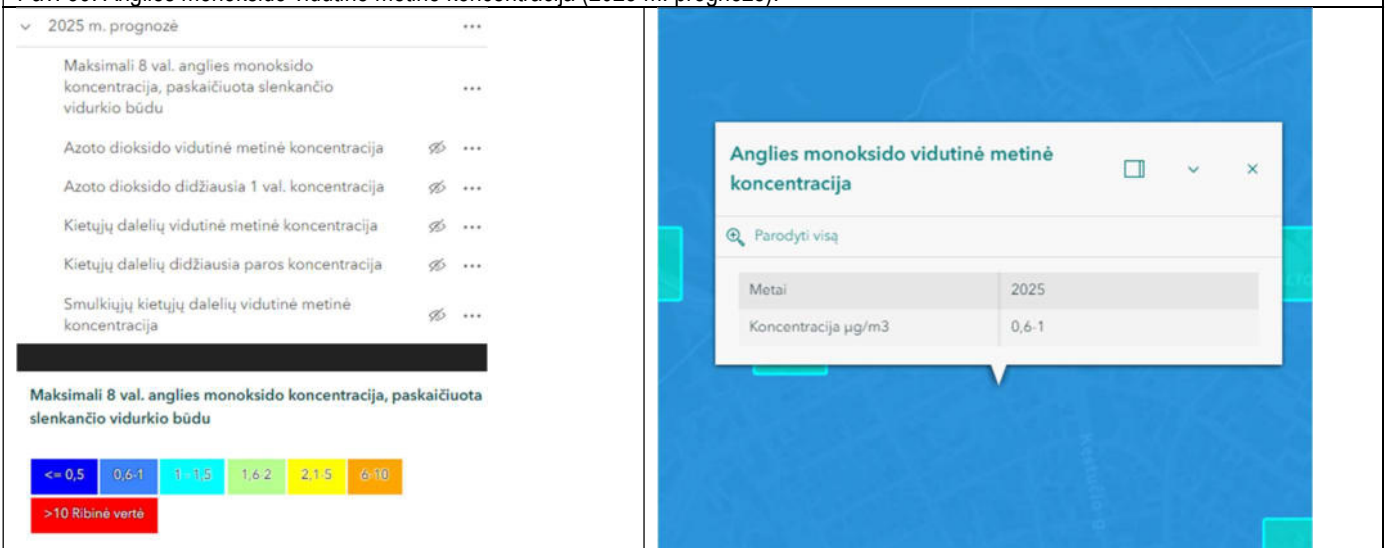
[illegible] Anglies monoksido vidutinė metinė koncentracija (2025 m. prognozė).

2025 m. prognozė ···

Maksimali 8 val. anglies monoksido koncentracija, paskaičiuota slenkančio vidurkio būdu ···

Azoto dioksido vidutinė metinė koncentracija ···

Azoto dioksido didžiausia 1 val. koncentracija ···

Kietųjų dalelių vidutinė metinė koncentracija ···

Kietųjų dalelių didžiausia paros koncentracija ···

Smulkiųjų kietųjų dalelių vidutinė metinė koncentracija ···

Maksimali 8 val. anglies monoksido koncentracija, paskaičiuota slenkančio vidurkio būdu

<= 0,5 | 0,6-1 | 1-1,5 | 1,6-2 | 2,1-5 | 6-10 | >10 Ribinė vertė

Anglies monoksido vidutinė metinė koncentracija

Parodyti visą

| Metai | 2025 |
|---|---|
| Koncentracija µg/m3 | 0,6-1 |

Kęstučio g.